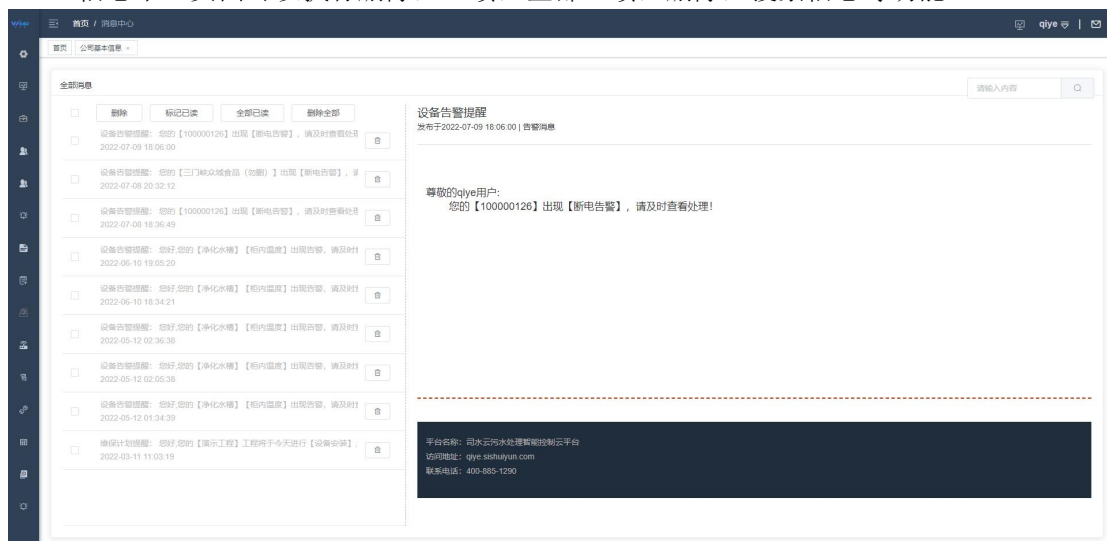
首页 / 消息中心

qiye

首页 公司基本信息 ×

全部消息

请输入内容

删除 标记已读 全部已读 删除全部

设备告警提醒：您的【100000126】出现【断电告警】，请及时查看处理
2022-07-09 18:06:00

设备告警提醒：您的【三门峡众城食品（勿删）】出现【断电告警】，请
2022-07-08 20:32:12

设备告警提醒：您的【100000126】出现【断电告警】，请及时查看处理
2022-07-08 18:36:49

设备告警提醒：您好,您的【净化水精】【柜内温度】出现告警，请及时
2022-06-10 19:05:20

设备告警提醒：您好,您的【净化水精】【柜内温度】出现告警，请及时
2022-06-10 18:34:21

设备告警提醒：您好,您的【净化水精】【柜内温度】出现告警，请及时
2022-05-12 02:36:38

设备告警提醒：您好,您的【净化水精】【柜内温度】出现告警，请及时
2022-05-12 02:05:38

设备告警提醒：您好,您的【净化水精】【柜内温度】出现告警，请及时
2022-05-12 01:34:39

维保计划提醒：您好,您的【演示工程】工程将于今天进行【设备安装】，
2022-03-11 11:03:19

设备告警提醒
发布于2022-07-09 18:06:00 | 告警消息

尊敬的qiye用户:
您的【100000126】出现【断电告警】，请及时查看处理！

平台名称：司水云污水处理智能控制云平台
访问地址：qiye.sishuiyun.com
联系电话：400-885-1290